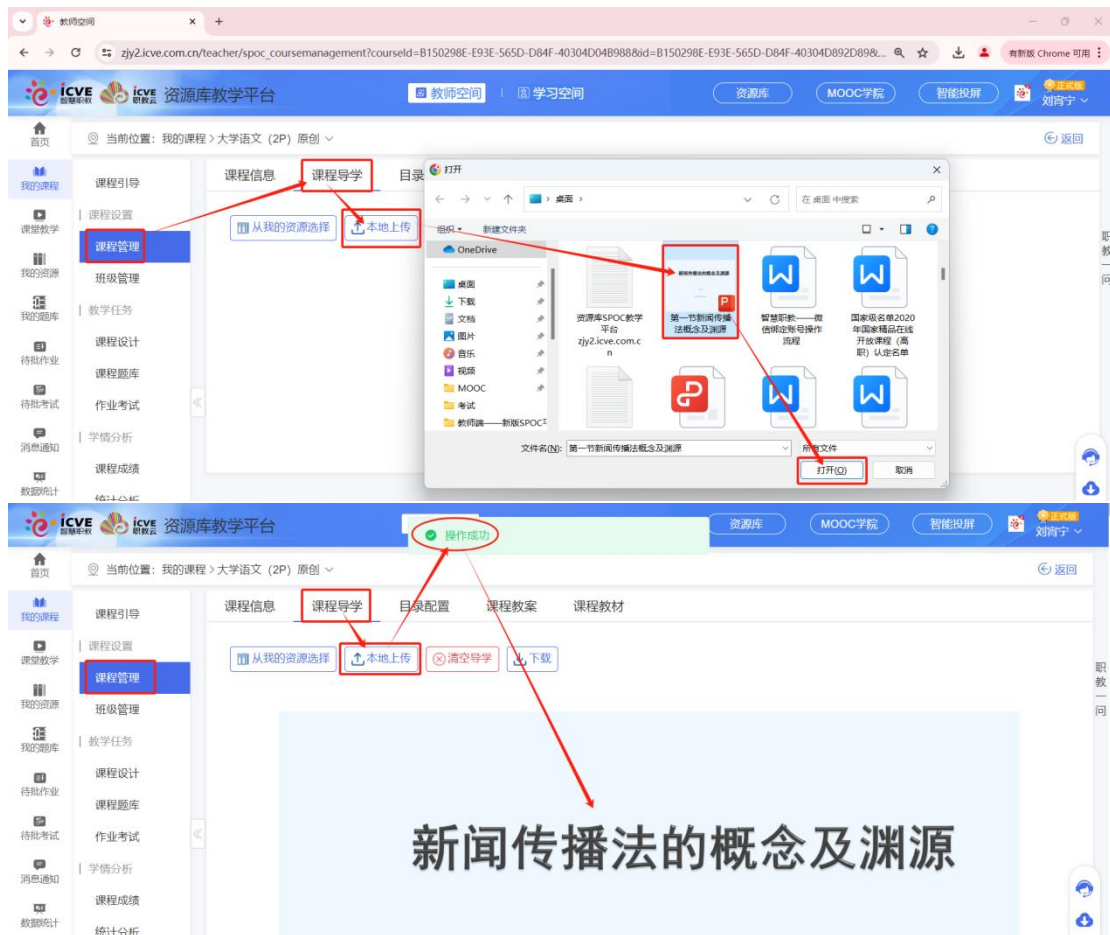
教师空间 × +

zjy2.icve.com.cn/teacher/spoc_coursemanagement?courseId=B150298E-E93E-565D-D84F-40304D04B988&id=B150298E-E93E-565D-D84F-40304D892D89&...

有新版 Chrome 可用

icve 智慧职教 icve 职教云 资源库教学平台 教师空间 学习空间 资源库 MOOC学院 智能投屏 正式版 刘宵宁

首页 当前位置：我的课程 > 大学语文（2P）原创 返回

我的课程 课堂教学 我的资源 我的题库 待批作业 待批考试 消息通知 数据统计

课程引导
课程设置
课程管理
班级管理
教学任务
课程设计
课程题库
作业考试
学情分析
课程成绩
统计分析

课程信息 课程导学 目录

从我的资源选择 本地上传

打开

桌面 在 桌面 中搜索

组织 新建文件夹

OneDrive
桌面
下载
文档
图片
音乐
视频
MOOC
考试
教师端——新版SPOC

资源库SPOC教学平台 zjy2.icve.com.cn
第一节新闻传播法概念及渊源
智慧职教——微信绑定账号操作流程
国家级名单2020年国家精品在线开放课程（高职）认定名单

文件名(N): 第一节新闻传播法概念及渊源
所有文件
打开(O) 取消

职教 问

icve 智慧职教 icve 职教云 资源库教学平台 操作成功 资源库 MOOC学院 智能投屏 正式版 刘宵宁

首页 当前位置：我的课程 > 大学语文（2P）原创 返回

我的课程 课堂教学 我的资源 我的题库 待批作业 待批考试 消息通知 数据统计

课程引导
课程设置
课程管理
班级管理
教学任务
课程设计
课程题库
作业考试
学情分析
课程成绩
统计分析

课程信息 课程导学 目录配置 课程教案 课程教材

从我的资源选择 本地上传 清空导学 下载

新闻传播法的概念及渊源

职教 问